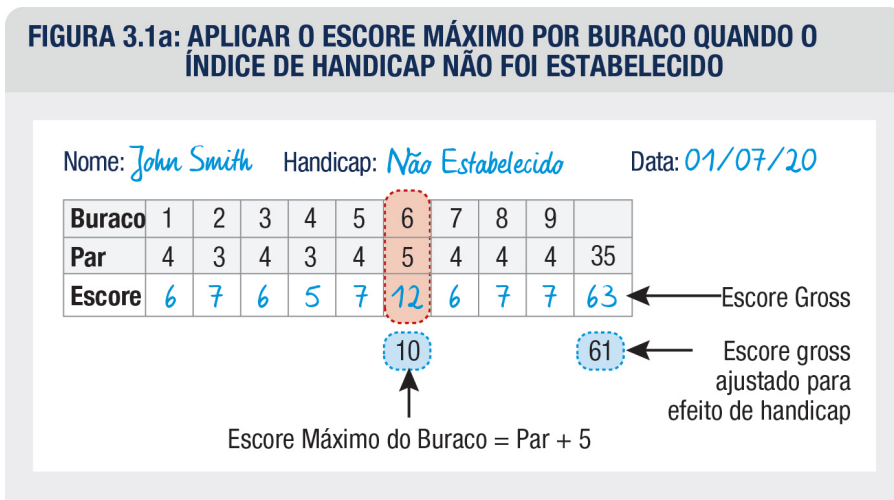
FIGURA 3.1a: APLICAR O ESCORE MÁXIMO POR BURACO QUANDO O ÍNDICE DE HANDICAP NÃO FOI ESTABELECIDO

Nome: John Smith Handicap: Não Estabelecido Data: 01/07/20

| Buraco | 1 | 2 | 3 | 4 | 5 | 6 | 7 | 8 | 9 | |
|---|---|---|---|---|---|---|---|---|---|---|
| Par | 4 | 3 | 4 | 3 | 4 | 5 | 4 | 4 | 4 | 35 |
| Escore | 6 | 7 | 6 | 5 | 7 | 12 | 6 | 7 | 7 | 63 |

Escore Gross

10

61

Escore gross ajustado para efeito de handicap

Escore Máximo do Buraco = Par + 5